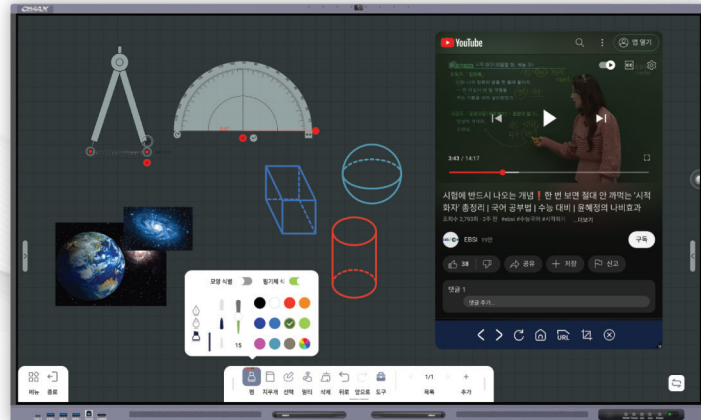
YouTube

앱 열기

3:43 / 14:17

시험에 반드시 나오는 개념❗한 번 보면 절대 안 까먹는 '시적 화자' 총정리 | 국어 공부법 | 수능 대비 | 윤혜정의 나비효과

조회수 2,793회 · 2주 전 #ebsi #수능국어 #시적화자 ...더보기

EBSi

구독

38

공유

저장

신고

댓글 1

댓글 추가...

모양 식별

필기체 식

15

펜 지우개 선택 필터 삭제 뒤로 앞으로 도구

1/1

목록 추가

메뉴 종료